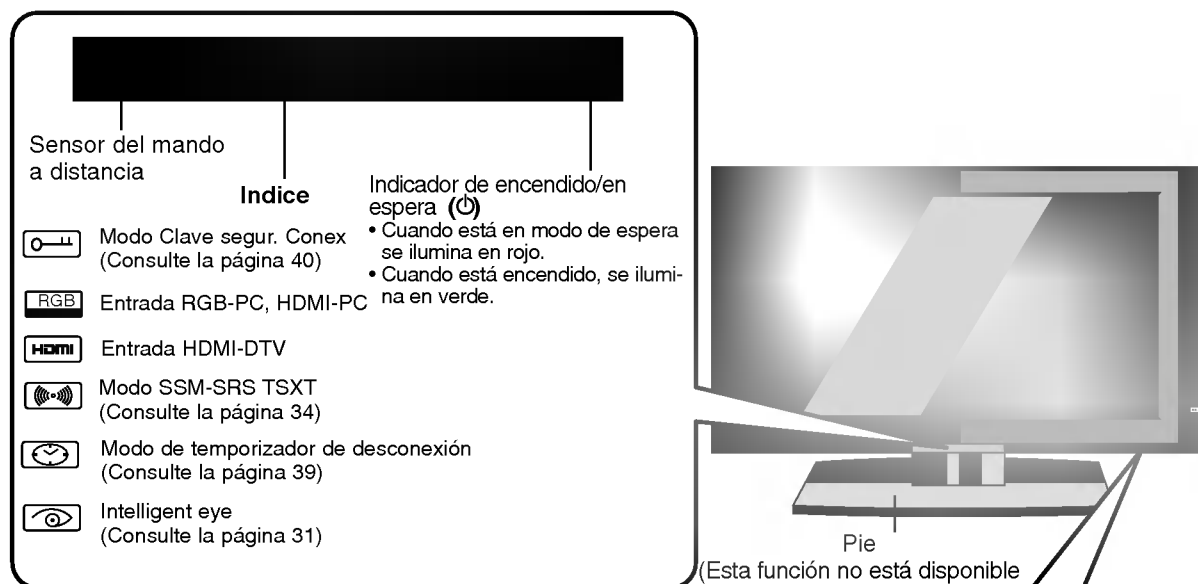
Sensor del mando a distancia

Indice

Indicador de encendido/en espera (⏻)
• Cuando está en modo de espera se ilumina en rojo.
• Cuando está encendido, se ilumina en verde.

Modo Clave segur. Conex (Consulte la página 40)

RGB Entrada RGB-PC, HDMI-PC

HDMI Entrada HDMI-DTV

Modo SSM-SRS TSXT (Consulte la página 34)

Modo de temporizador de desconexión (Consulte la página 39)

Intelligent eye (Consulte la página 31)

Pie
(Esta función no está disponible